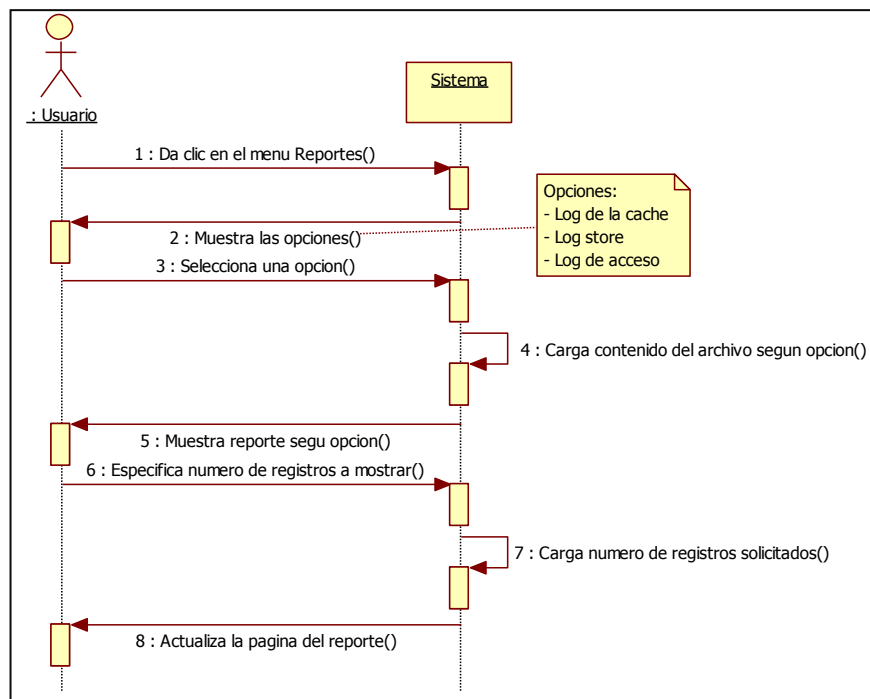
: Usuario

Sistema

1 : Da clic en el menu Reportes()

Opciones:
- Log de la cache
- Log store
- Log de acceso

2 : Muestra las opciones()

3 : Selecciona una opcion()

4 : Carga contenido del archivo segun opcion()

5 : Muestra reporte segu opcion()

6 : Especifica numero de registros a mostrar()

7 : Carga numero de registros solicitados()

8 : Actualiza la pagina del reporte()